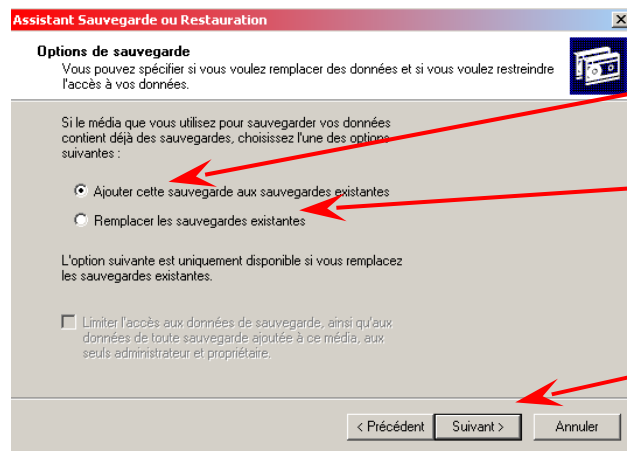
Assistant Sauvegarde ou Restauration

Options de sauvegarde

Vous pouvez spécifier si vous voulez remplacer des données et si vous voulez restreindre l'accès à vos données.

Si le média que vous utilisez pour sauvegarder vos données contient déjà des sauvegardes, choisissez l'une des options suivantes :

Ajouter cette sauvegarde aux sauvegardes existantes

Remplacer les sauvegardes existantes

L'option suivante est uniquement disponible si vous remplacez les sauvegardes existantes.

Limiter l'accès aux données de sauvegarde, ainsi qu'aux données de toute sauvegarde ajoutée à ce média, aux seuls administrateur et propriétaire.

< Précédent

Suivant >

Annuler